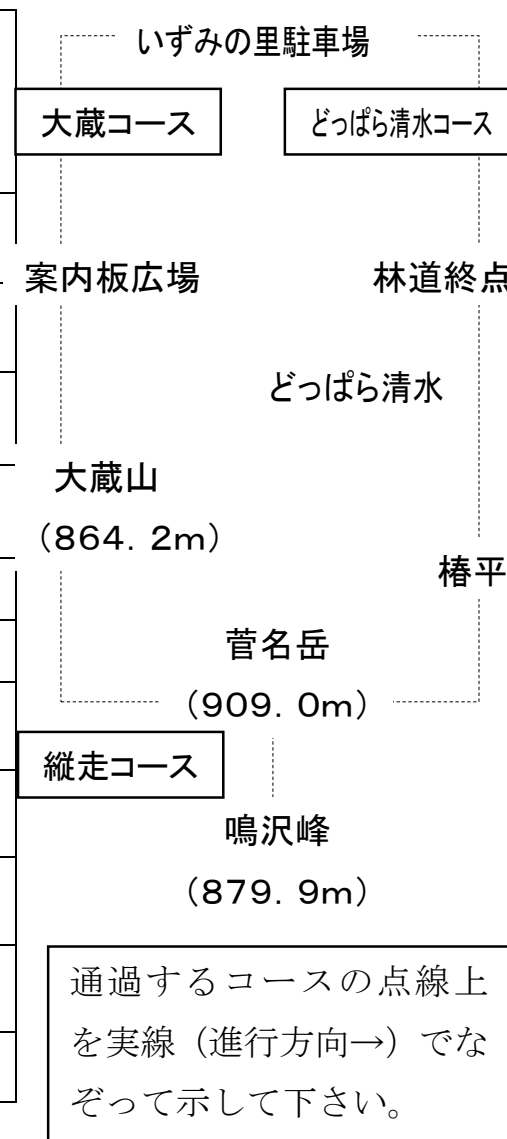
いずみの里駐車場

大蔵コース

どっぱら清水コース

案内板広場

林道終点

どっぱら清水

大蔵山
（864．2m）

椿平

菅名岳
（909．0m）

縦走コース

鳴沢峰
（879．9m）

通過するコースの点線上を実線（進行方向→）でなぞって示して下さい。